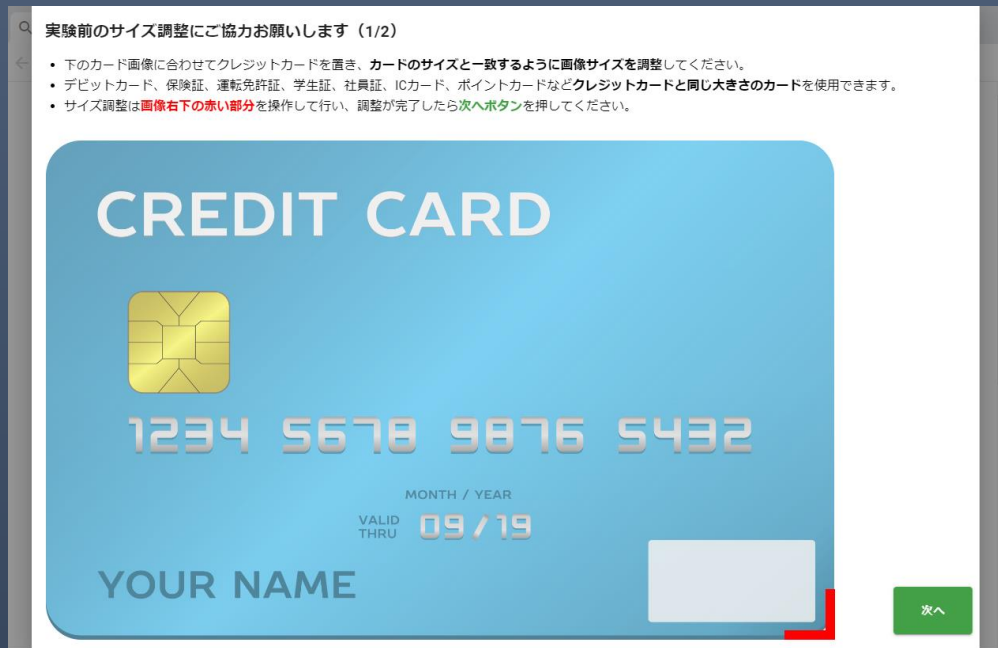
実験前のサイズ調整にご協力お願いします（1/2）

• 下のカード画像に合わせてクレジットカードを置き、カードのサイズと一致するように画像サイズを調整してください。
• デビットカード、保険証、運転免許証、学生証、社員証、ICカード、ポイントカードなどクレジットカードと同じ大きさのカードを使用できます。
• サイズ調整は画像右下の赤い部分を操作して行い、調整が完了したら次へボタンを押してください。

CREDIT CARD

1234 5678 9876 5432

MONTH / YEAR

VALID THRU 09 / 19

YOUR NAME

次へ